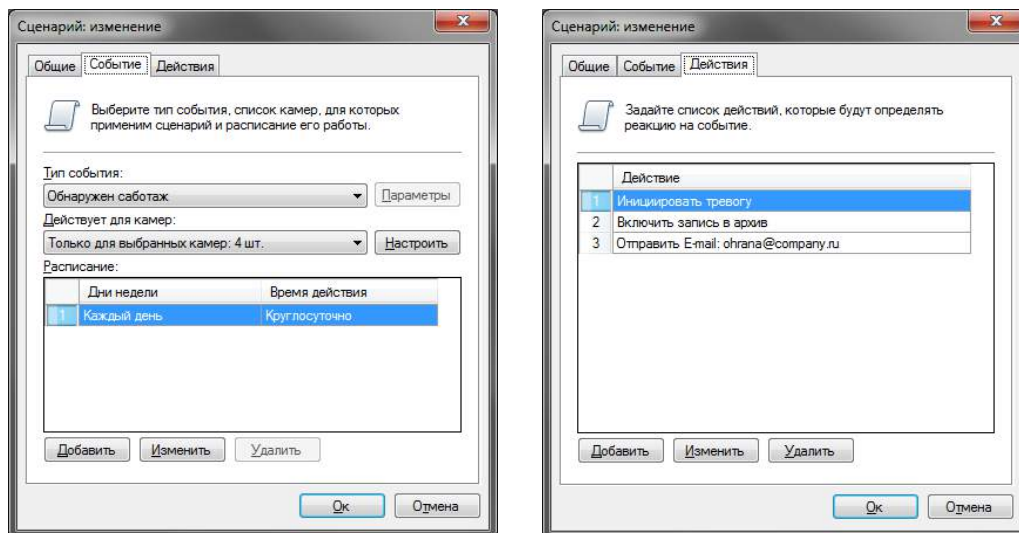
Сценарий: изменение

Общие | Событие | Действия

Выберите тип события, список камер, для которых применим сценарий и расписание его работы.

Тип события:

Обнаружен саботаж

Параметры

Действует для камер:

Только для выбранных камер: 4 шт.

Настроить

Расписание:

| | Дни недели | Время действия |
|---|---|---|
| 1 | Каждый день | Круглосуточно |

Добавить | Изменить | Удалить

Ok | Отмена

Сценарий: изменение

Общие | Событие | Действия

Задайте список действий, которые будут определять реакцию на событие.

| | Действие |
|---|---|
| 1 | Инициировать тревогу |
| 2 | Включить запись в архив |
| 3 | Отправить E-mail: ohrana@company.ru |

Добавить | Изменить | Удалить

Ok | Отмена